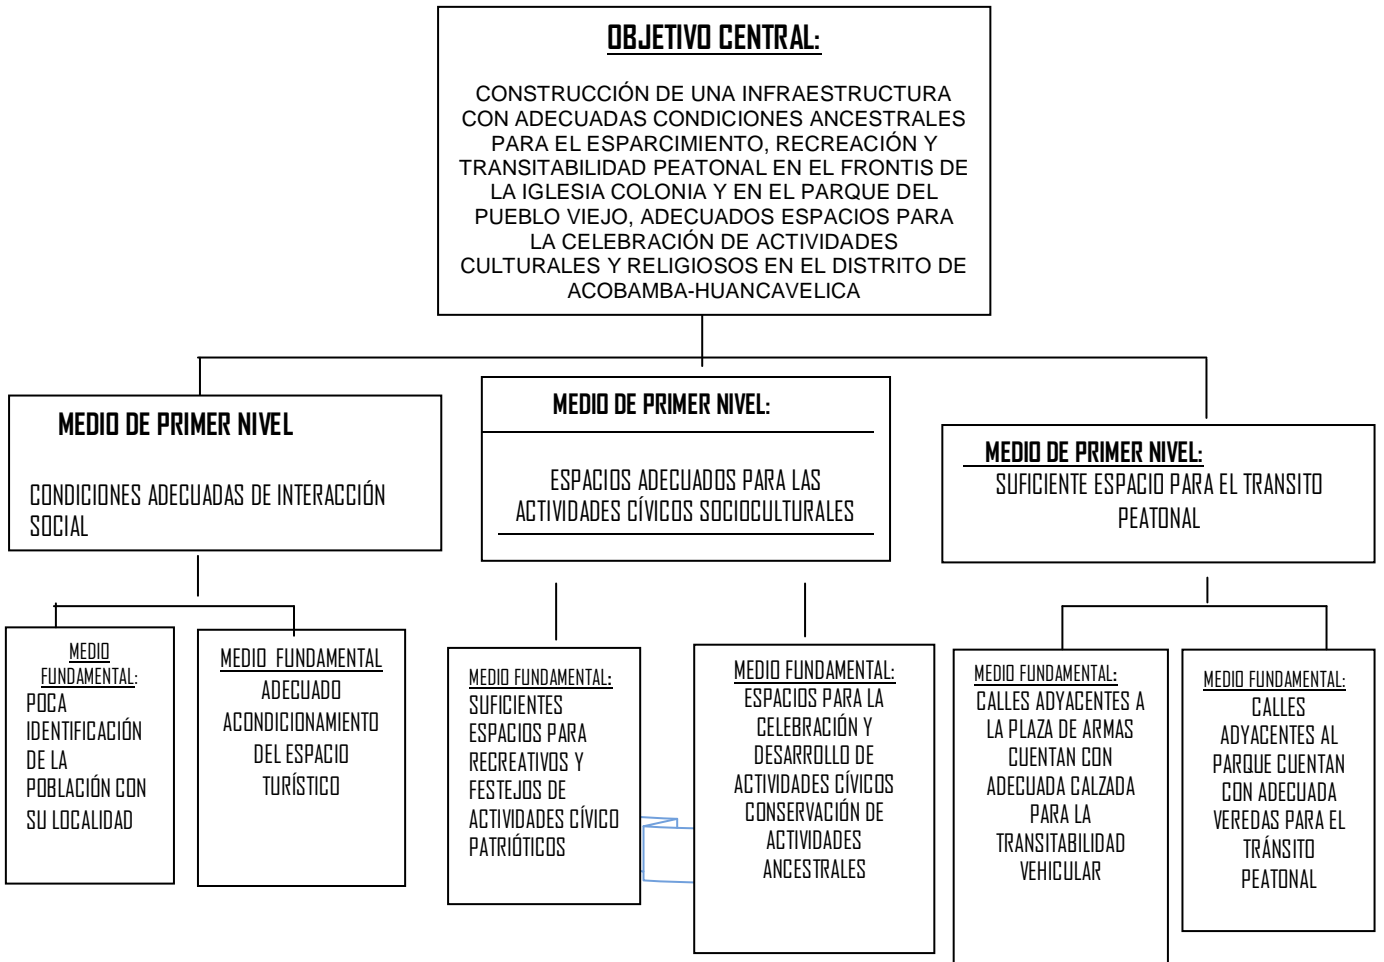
OBJETIVO CENTRAL:

CONSTRUCCIÓN DE UNA INFRAESTRUCTURA CON ADECUADAS CONDICIONES ANCESTRALES PARA EL ESPARCIMIENTO, RECREACIÓN Y TRANSITABILIDAD PEATONAL EN EL FRONTIS DE LA IGLESIA COLONIA Y EN EL PARQUE DEL PUEBLO VIEJO, ADECUADOS ESPACIOS PARA LA CELEBRACIÓN DE ACTIVIDADES CULTURALES Y RELIGIOSOS EN EL DISTRITO DE ACOBAMBA-HUANCAVELICA

MEDIO DE PRIMER NIVEL

CONDICIONES ADECUADAS DE INTERACCIÓN SOCIAL

MEDIO DE PRIMER NIVEL:

ESPACIOS ADECUADOS PARA LAS ACTIVIDADES CÍVICOS SOCIOCULTURALES

MEDIO DE PRIMER NIVEL:

SUFICIENTE ESPACIO PARA EL TRANSITO PEATONAL

MEDIO FUNDAMENTAL:
POCA IDENTIFICACIÓN DE LA POBLACIÓN CON SU LOCALIDAD

MEDIO FUNDAMENTAL
ADECUADO ACONDICIONAMIENTO DEL ESPACIO TURÍSTICO

MEDIO FUNDAMENTAL:
SUFICIENTES ESPACIOS PARA RECREATIVOS Y FESTEJOS DE ACTIVIDADES CÍVICO PATRIÓTICOS

MEDIO FUNDAMENTAL:
ESPACIOS PARA LA CELEBRACIÓN Y DESARROLLO DE ACTIVIDADES CÍVICOS CONSERVACIÓN DE ACTIVIDADES ANCESTRALES

MEDIO FUNDAMENTAL:
CALLES ADYACENTES A LA PLAZA DE ARMAS CUENTAN CON ADECUADA CALZADA PARA LA TRANSITABILIDAD VEHICULAR

MEDIO FUNDAMENTAL:
CALLES ADYACENTES AL PARQUE CUENTAN CON ADECUADA VEREDAS PARA EL TRÁNSITO PEATONAL